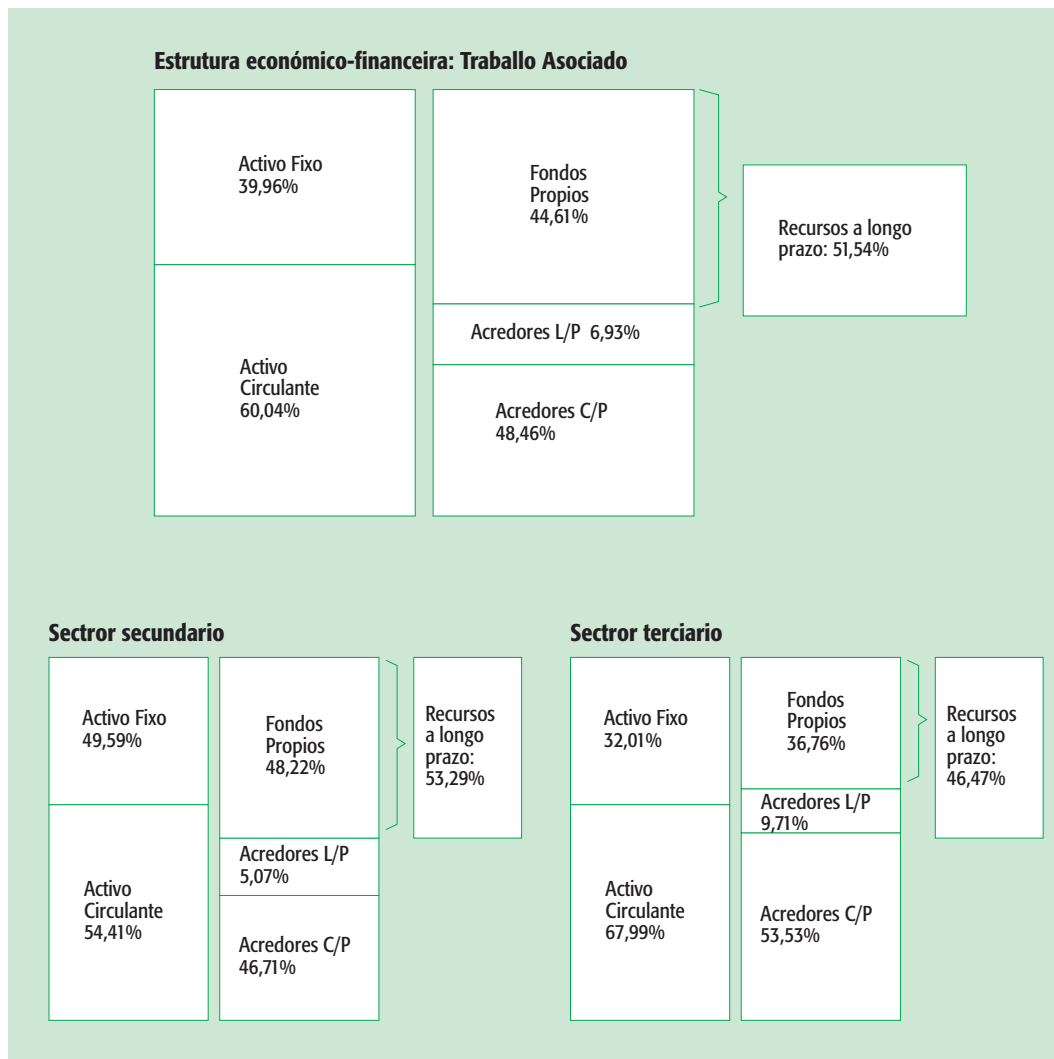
Estrutura económico-financeira: Traballo Asociado

Activo Fixo
39,96%

Activo Circulante
60,04%

Fondos Propios
44,61%

Acredores L/P 6,93%

Acredores C/P
48,46%

Recursos a longo prazo: 51,54%

Sectror secundario

Activo Fixo
49,59%

Activo Circulante
54,41%

Fondos Propios
48,22%

Acredores L/P
5,07%

Acredores C/P
46,71%

Recursos a longo prazo:
53,29%

Sectror terciario

Activo Fixo
32,01%

Activo Circulante
67,99%

Fondos Propios
36,76%

Acredores L/P
9,71%

Acredores C/P
53,53%

Recursos a longo prazo:
46,47%